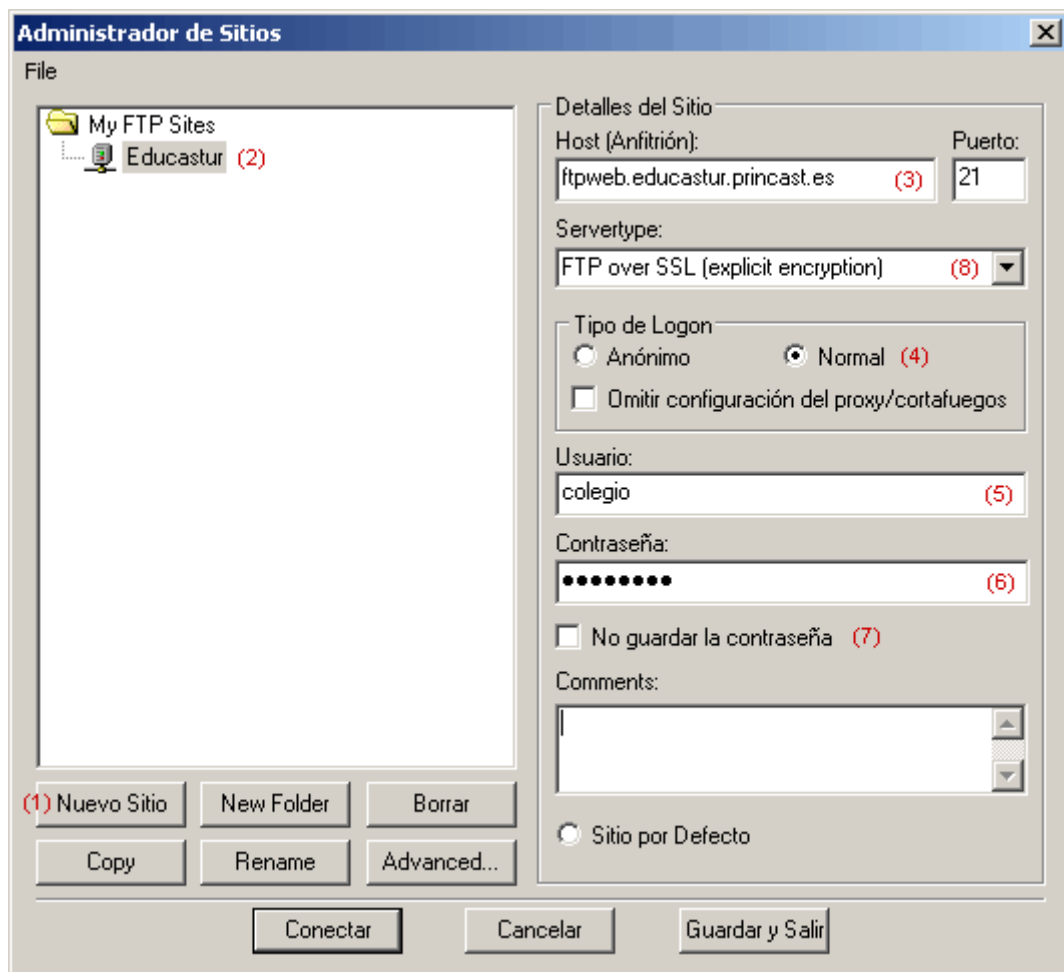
Administrador de Sitios

File

My FTP Sites
Educastur (2)

(1) Nuevo Sitio
New Folder
Borrar
Copy
Rename
Advanced...

Detalles del Sitio
Host (Anfitrión):
ftpweb.educastur.princast.es (3)
Puerto:
21
Servertype:
FTP over SSL (explicit encryption) (8)
Tipo de Logon
Anónimo
Normal (4)
Omitir configuración del proxy/cortafuegos
Usuario:
colegio (5)
Contraseña:
••••••••• (6)
No guardar la contraseña (7)
Comments:
Sitio por Defecto

Conectar
Cancelar
Guardar y Salir